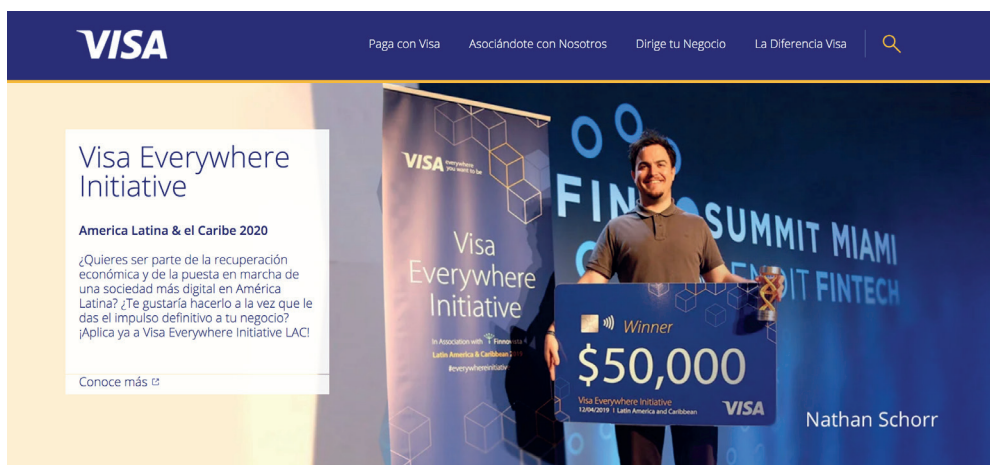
VISA

Paga con Visa Asociándote con Nosotros Dirige tu Negocio La Diferencia Visa

Visa Everywhere Initiative

America Latina & el Caribe 2020

¿Quieres ser parte de la recuperación económica y de la puesta en marcha de una sociedad más digital en América Latina? ¿Te gustaría hacerlo a la vez que le das el impulso definitivo a tu negocio? ¡Aplica ya a Visa Everywhere Initiative LAC!

Conoce más

VISA everywhere you want to be

Visa Everywhere Initiative

In Association with Finnovista
Latin America & Caribbean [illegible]
#everywhereinitiative

FIN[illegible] SUMMIT MIAMI
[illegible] FINTECH

Winner
$50,000
Visa Everywhere Initiative
12/04/2019 | Latin America and Caribbean
VISA

Nathan Schorr